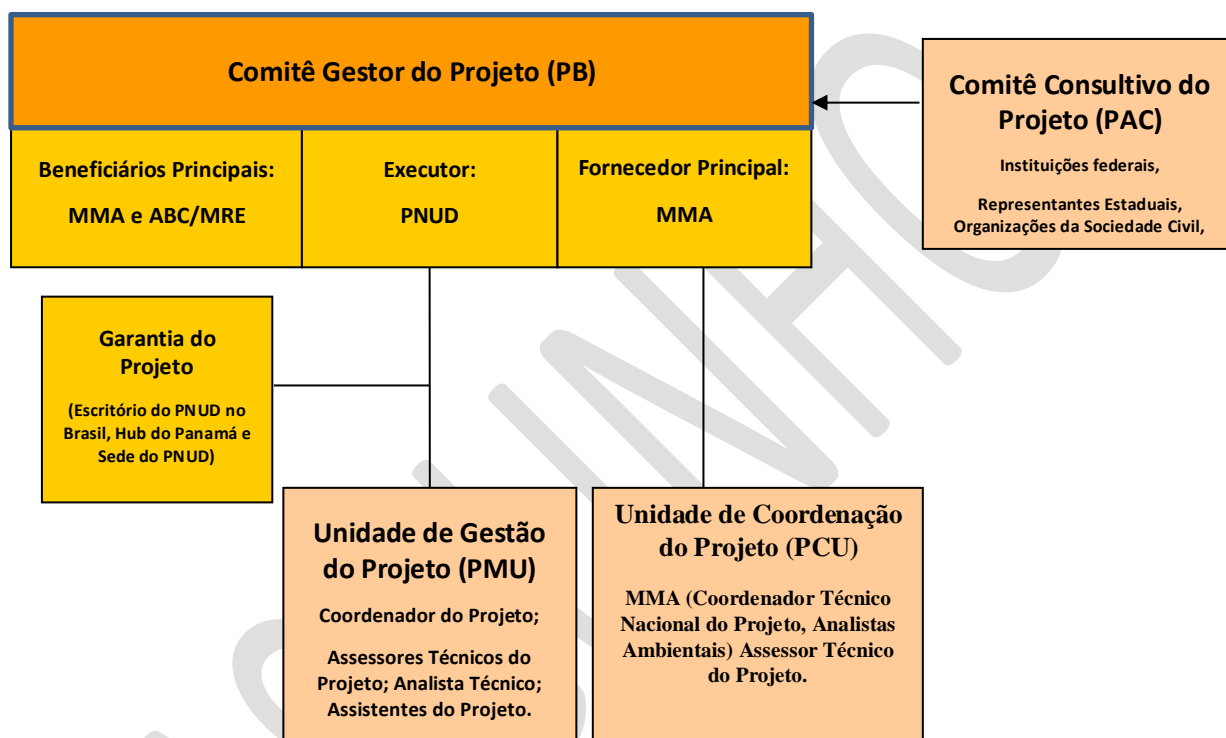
Comitê Gestor do Projeto (PB)

Comitê Consultivo do Projeto (PAC)

Instituições federais,

Representantes Estaduais, Organizações da Sociedade Civil,

Beneficiários Principais:

MMA e ABC/MRE

Executor:

PNUD

Fornecedor Principal:

MMA

Garantia do Projeto

(Escritório do PNUD no Brasil, Hub do Panamá e Sede do PNUD)

Unidade de Gestão do Projeto (PMU)

Coordenador do Projeto;

Assessores Técnicos do Projeto; Analista Técnico; Assistentes do Projeto.

Unidade de Coordenação do Projeto (PCU)

MMA (Coordenador Técnico Nacional do Projeto, Analistas Ambientais) Assessor Técnico do Projeto.